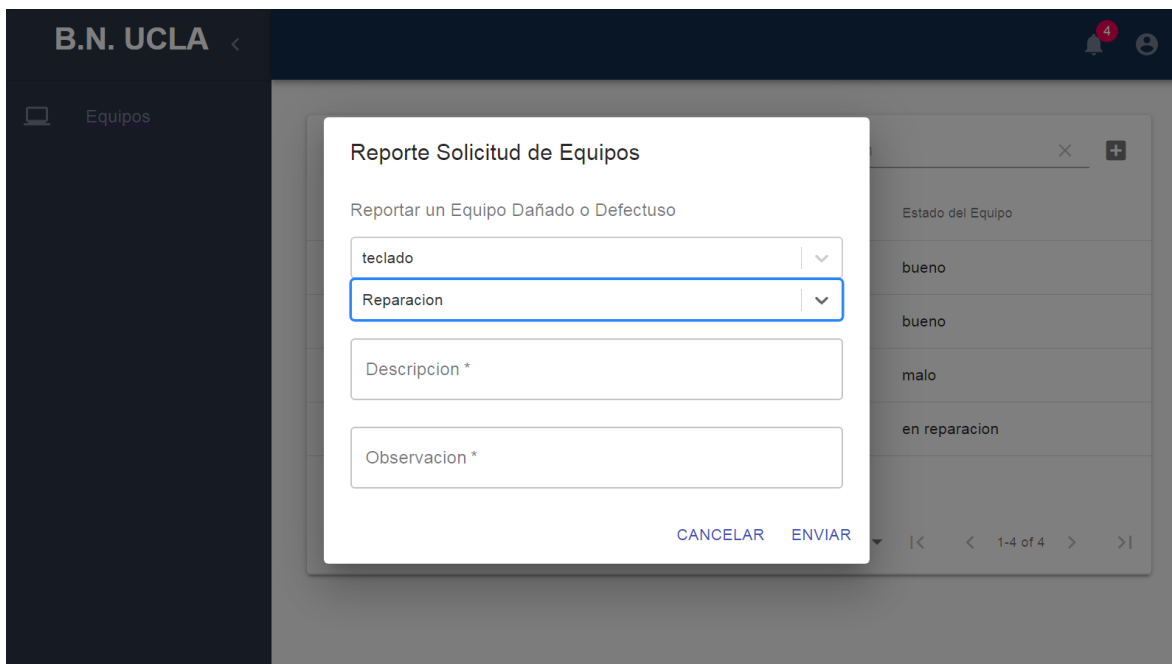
B.N. UCLA

4

Equipos

Reporte Solicitud de Equipos

Reportar un Equipo Dañado o Defectuso

teclado

Reparacion

Descripcion *

Observacion *

CANCELAR ENVIAR

Estado del Equipo

bueno

bueno

malo

en reparacion

1-4 of 4